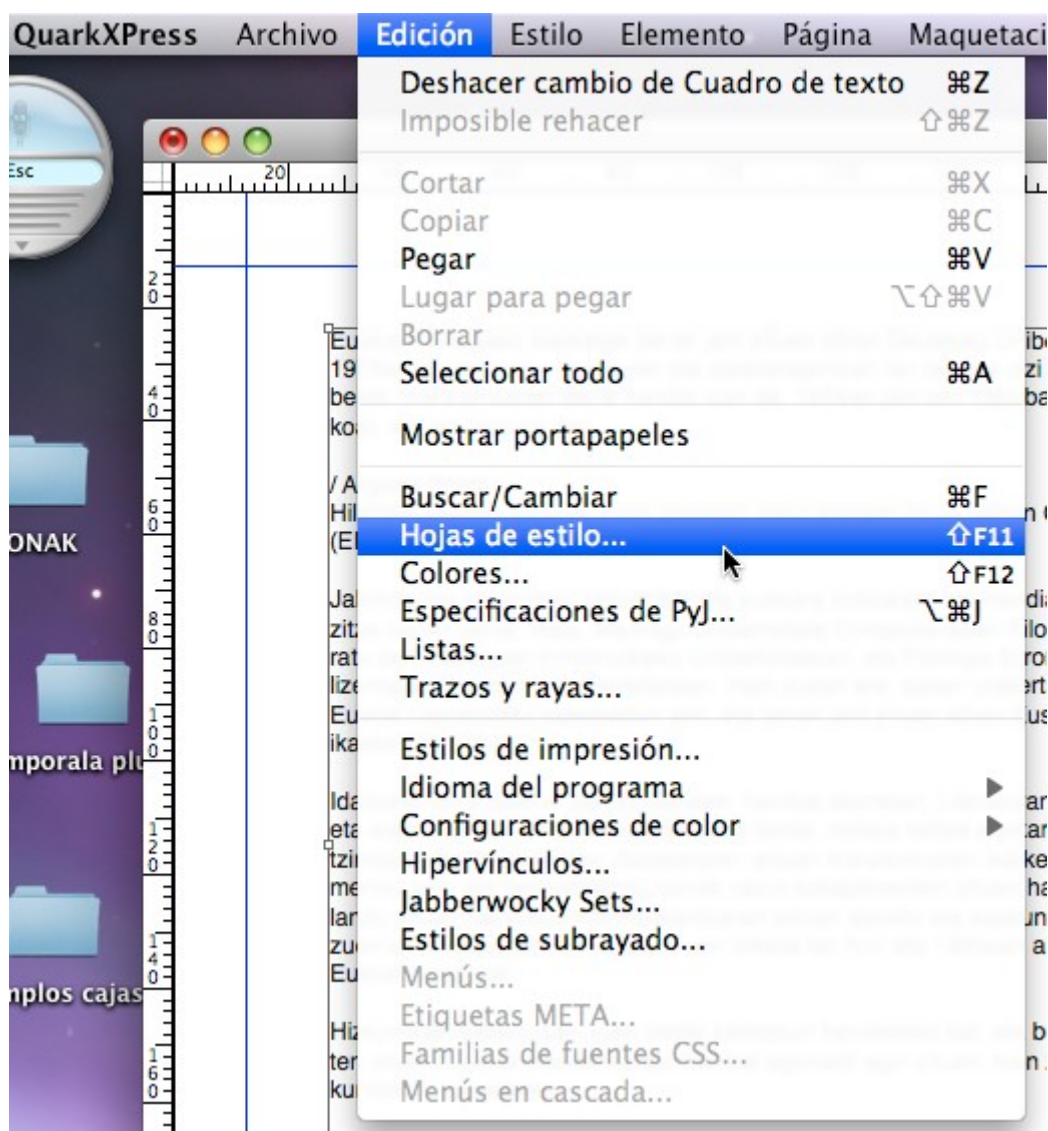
QuarkXPress Archivo Edición Estilo Elemento Página Maquetaci

Deshacer cambio de Cuadro de texto ⌘Z
Imposible rehacer ⇧⌘Z
Cortar ⌘X
Copiar ⌘C
Pegar ⌘V
Lugar para pegar ⌥⇧⌘V
Borrar
Seleccionar todo ⌘A
Mostrar portapapeles
Buscar/Cambiar ⌘F
Hojas de estilo... ⇧F11
Colores... ⇧F12
Especificaciones de PyJ... ⌥⌘J
Listas...
Trazos y rayas...
Estilos de impresión...
Idioma del programa
Configuraciones de color
Hipervínculos...
Jabberwocky Sets...
Estilos de subrayado...
Menús...
Etiquetas META...
Familias de fuentes CSS...
Menús en cascada...

Esc
20
ONAK
mporala plu
nplos cajas
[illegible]